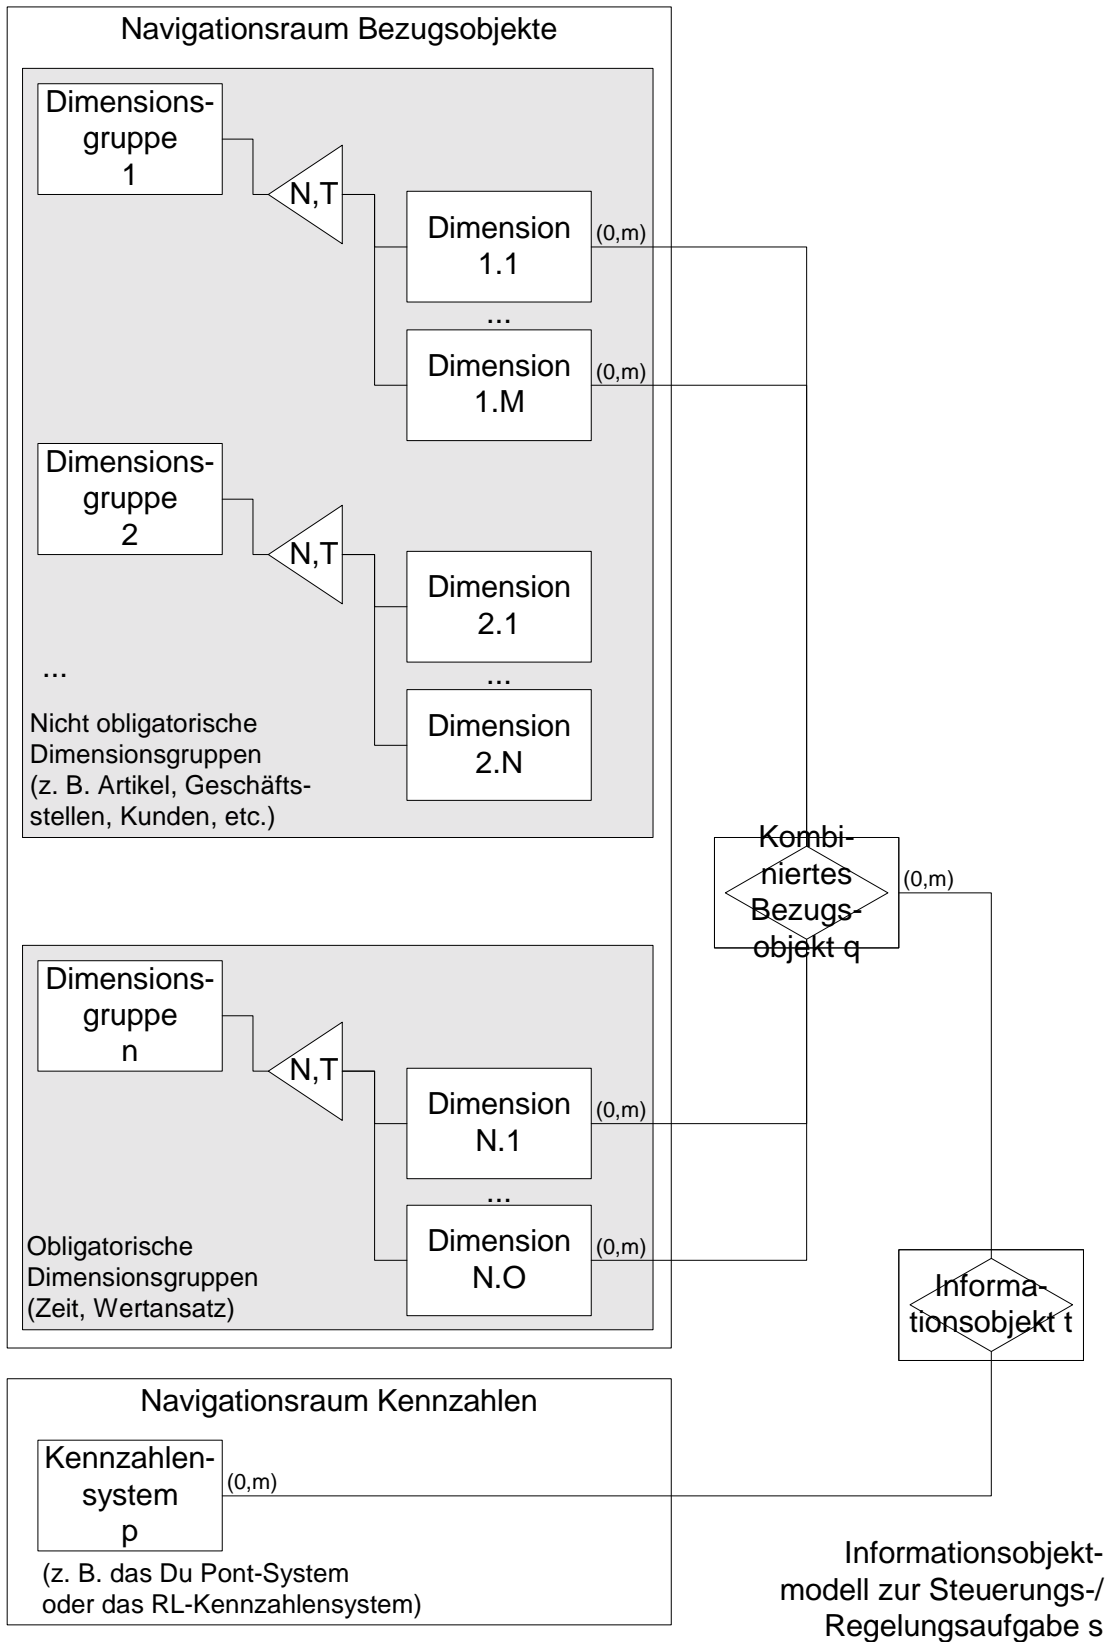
Navigationsraum Bezugsobjekte

Dimensionsgruppe 1

N,T

Dimension 1.1

(0,m)

...

Dimension 1.M

(0,m)

Dimensionsgruppe 2

N,T

Dimension 2.1

...

Dimension 2.N

...

Nicht obligatorische Dimensionsgruppen (z. B. Artikel, Geschäftsstellen, Kunden, etc.)

Kombiniertes Bezugsobjekt q

(0,m)

Dimensionsgruppe n

N,T

Dimension N.1

(0,m)

...

Dimension N.O

(0,m)

Obligatorische Dimensionsgruppen (Zeit, Wertansatz)

Informationsobjekt t

Navigationsraum Kennzahlen

Kennzahlensystem p

(0,m)

(z. B. das Du Pont-System oder das RL-Kennzahlensystem)

Informationsobjektmodell zur Steuerungs-/ Regelungsaufgabe s